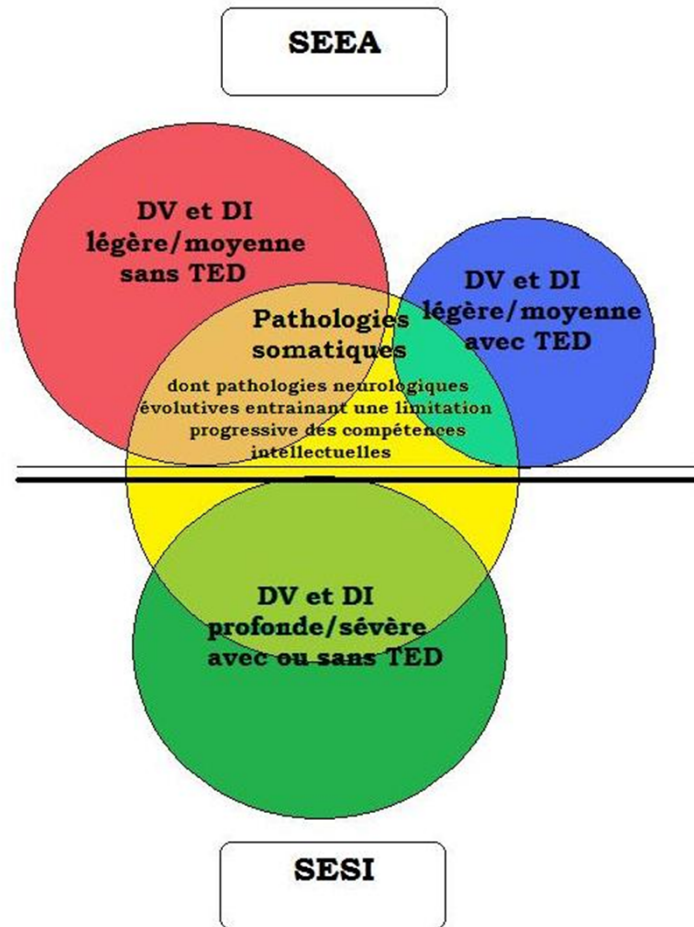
SEEA

DV et DI légère/moyenne sans TED

DV et DI légère/moyenne avec TED

Pathologies somatiques

dont pathologies neurologiques évolutives entrainant une limitation progressive des compétences intellectuelles

DV et DI profonde/sévère avec ou sans TED

SESI